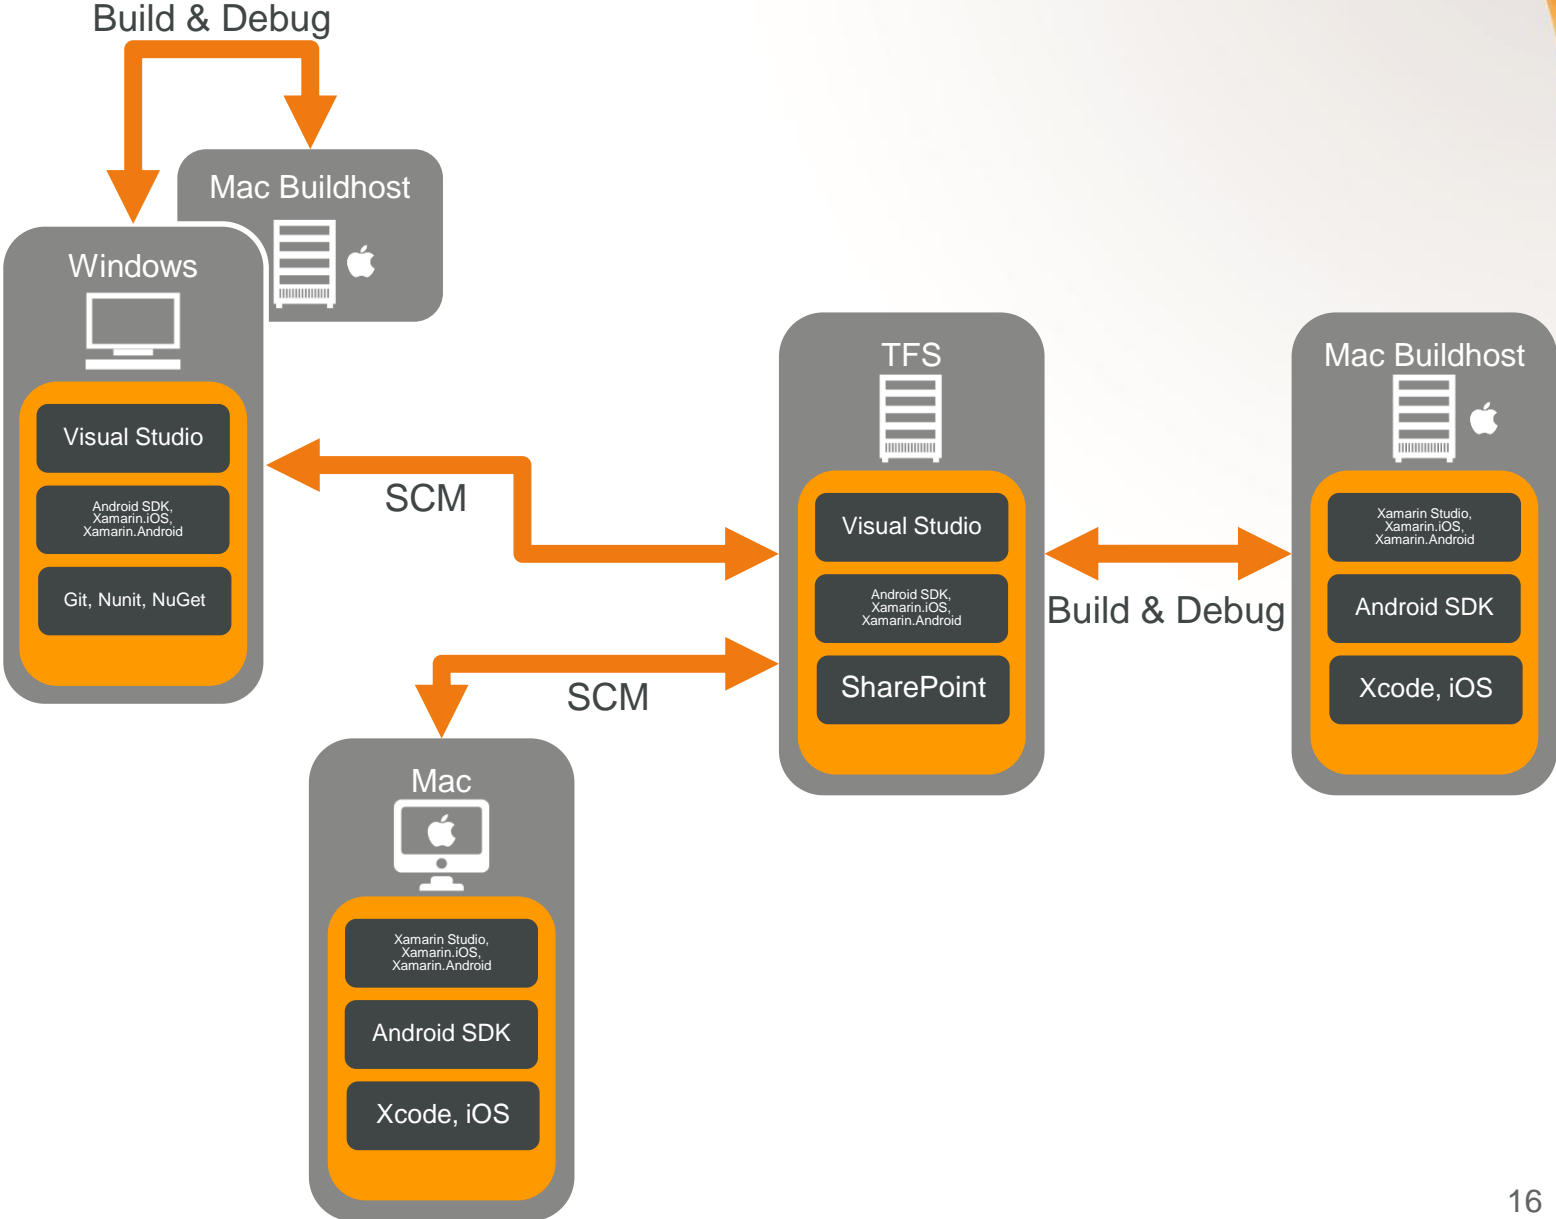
Build & Debug

Mac Buildhost

Windows

Visual Studio

Android SDK, Xamarin.iOS, Xamarin.Android

Git, Nunit, NuGet

SCM

TFS

Visual Studio

Android SDK, Xamarin.iOS, Xamarin.Android

SharePoint

Build & Debug

Mac Buildhost

Xamarin Studio, Xamarin.iOS, Xamarin.Android

Android SDK

Xcode, iOS

SCM

Mac

Xamarin Studio, Xamarin.iOS, Xamarin.Android

Android SDK

Xcode, iOS

16